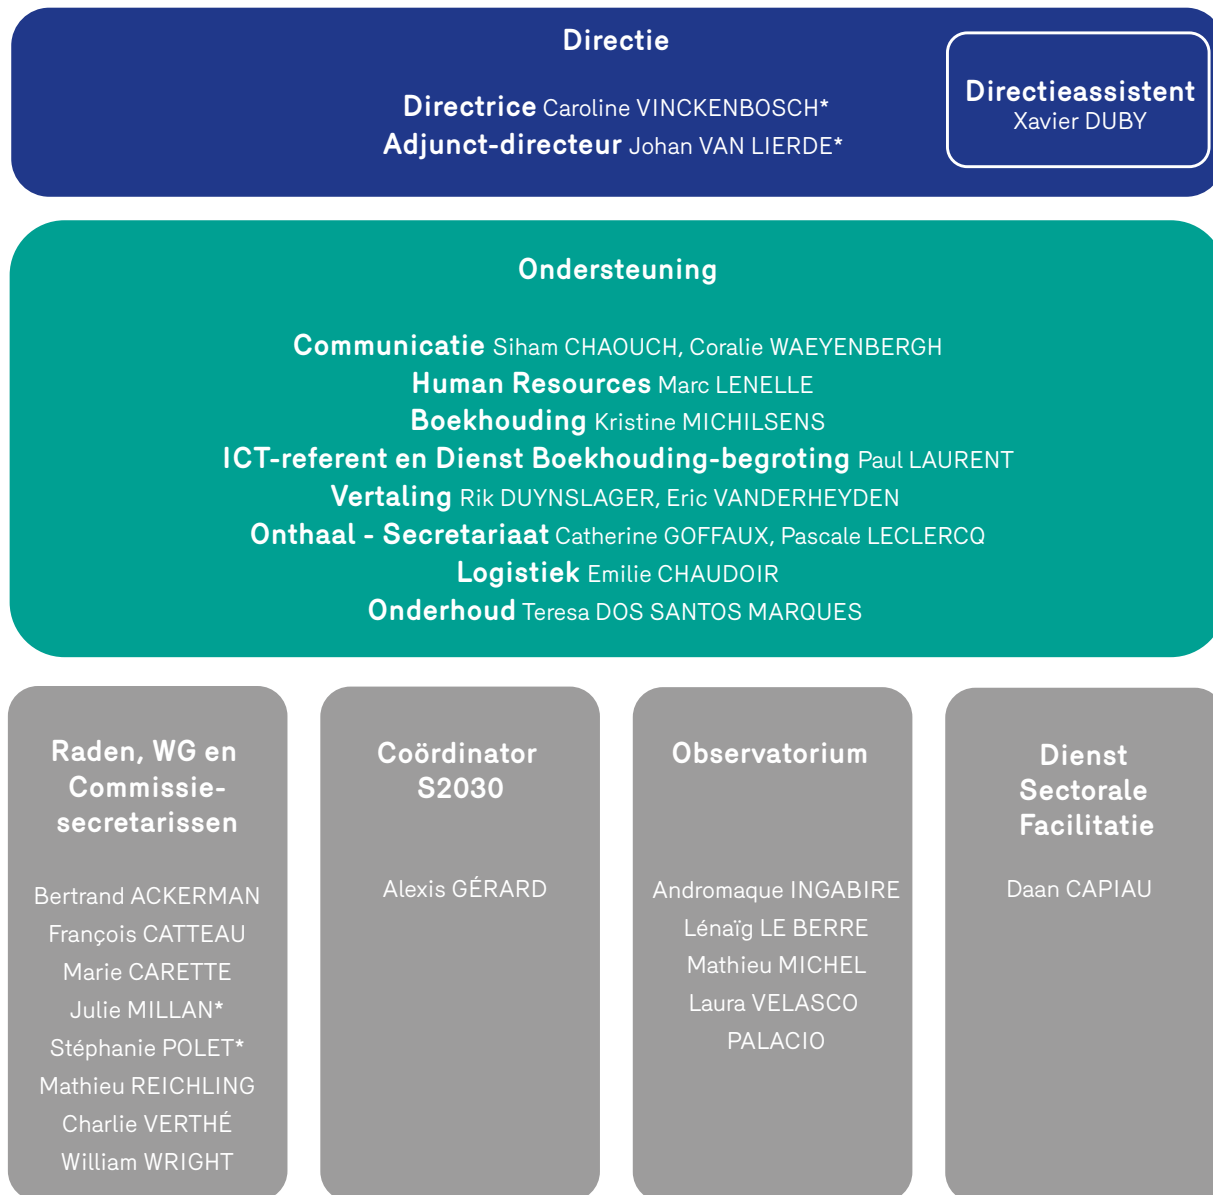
Directie

Directrice Caroline VINCKENBOSCH*
Adjunct-directeur Johan VAN LIERDE*

Directieassistent
Xavier DUBY

Ondersteuning

Communicatie Siham CHAOUCH, Coralie WAEYENBERGH
Human Resources Marc LENELLE
Boekhouding Kristine MICHILSENS
ICT-referent en Dienst Boekhouding-begroting Paul LAURENT
Vertaling Rik DUYNSLAGER, Eric VANDERHEYDEN
Onthaal - Secretariaat Catherine GOFFAUX, Pascale LECLERCQ
Logistiek Emilie CHAUDOIR
Onderhoud Teresa DOS SANTOS MARQUES

Raden, WG en Commissiesecretarissen

Bertrand ACKERMAN
François CATTEAU
Marie CARETTE
Julie MILLAN*
Stéphanie POLET*
Mathieu REICHLING
Charlie VERTHÉ
William WRIGHT

Coördinator S2030

Alexis GÉRARD

Observatorium

Andromaque INGABIRE
Lénaïg LE BERRE
Mathieu MICHEL
Laura VELASCO PALACIO

Dienst Sectorale Facilitatie

Daan CAPIAU